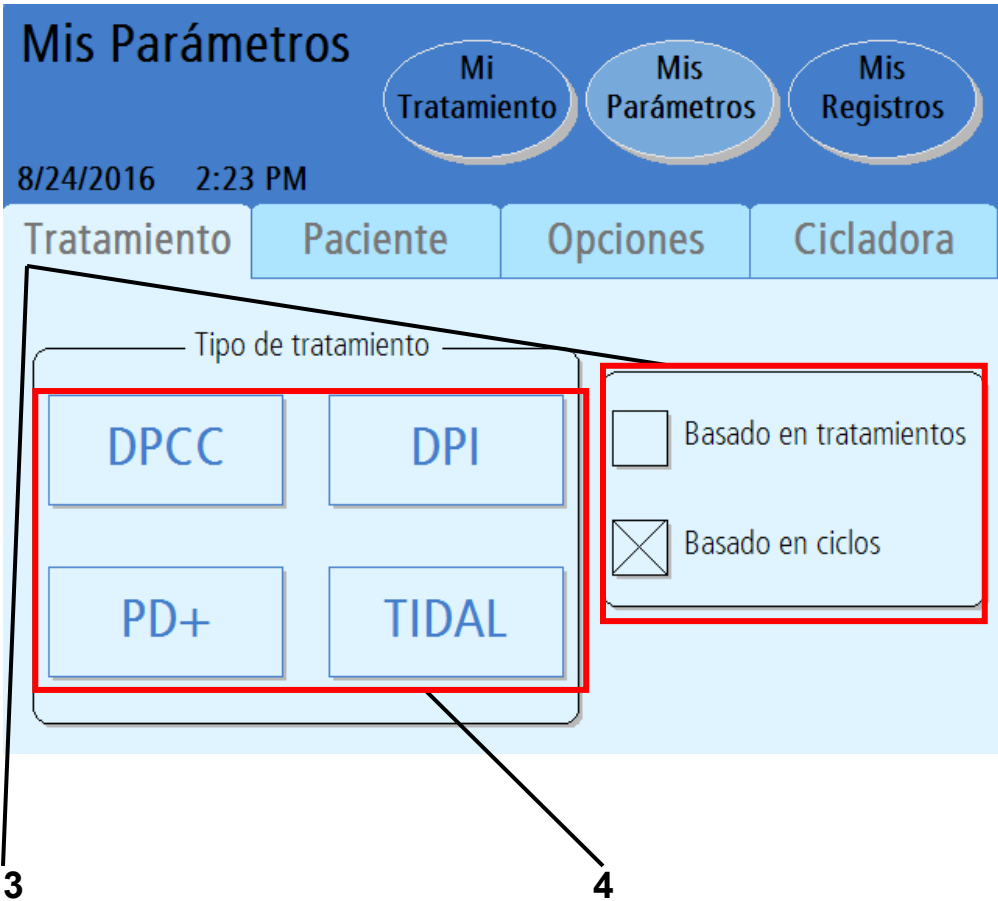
Mis Parámetros

Mi Tratamiento

Mis Parámetros

Mis Registros

8/24/2016 2:23 PM

Tratamiento | Paciente | Opciones | Cicladora

Tipo de tratamiento

DPCC

DPI

PD+

TIDAL

Basado en tratamientos

Basado en ciclos

3

4